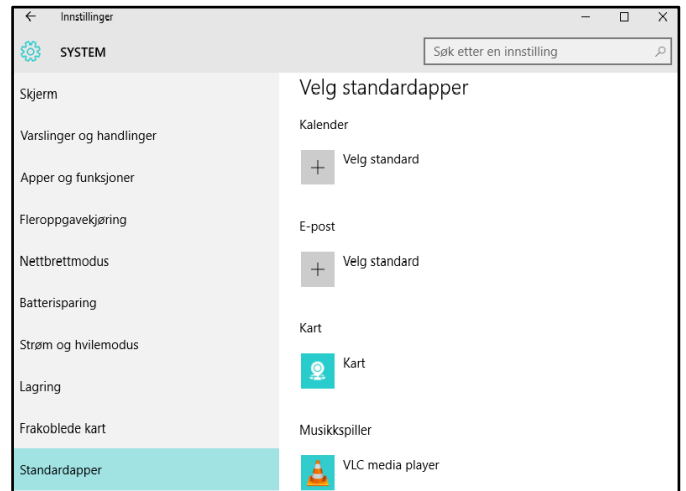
Innstillinger

SYSTEM

Søk etter en innstilling

Skjerm

Varslinger og handlinger

Apper og funksjoner

Fleroppgavekjøring

Nettbrettmodus

Batterisparing

Strøm og hvilemodus

Lagring

Frakoblede kart

Standardapper

Velg standardapper

Kalender

Velg standard

E-post

Velg standard

Kart

Kart

Musikkspiller

VLC media player